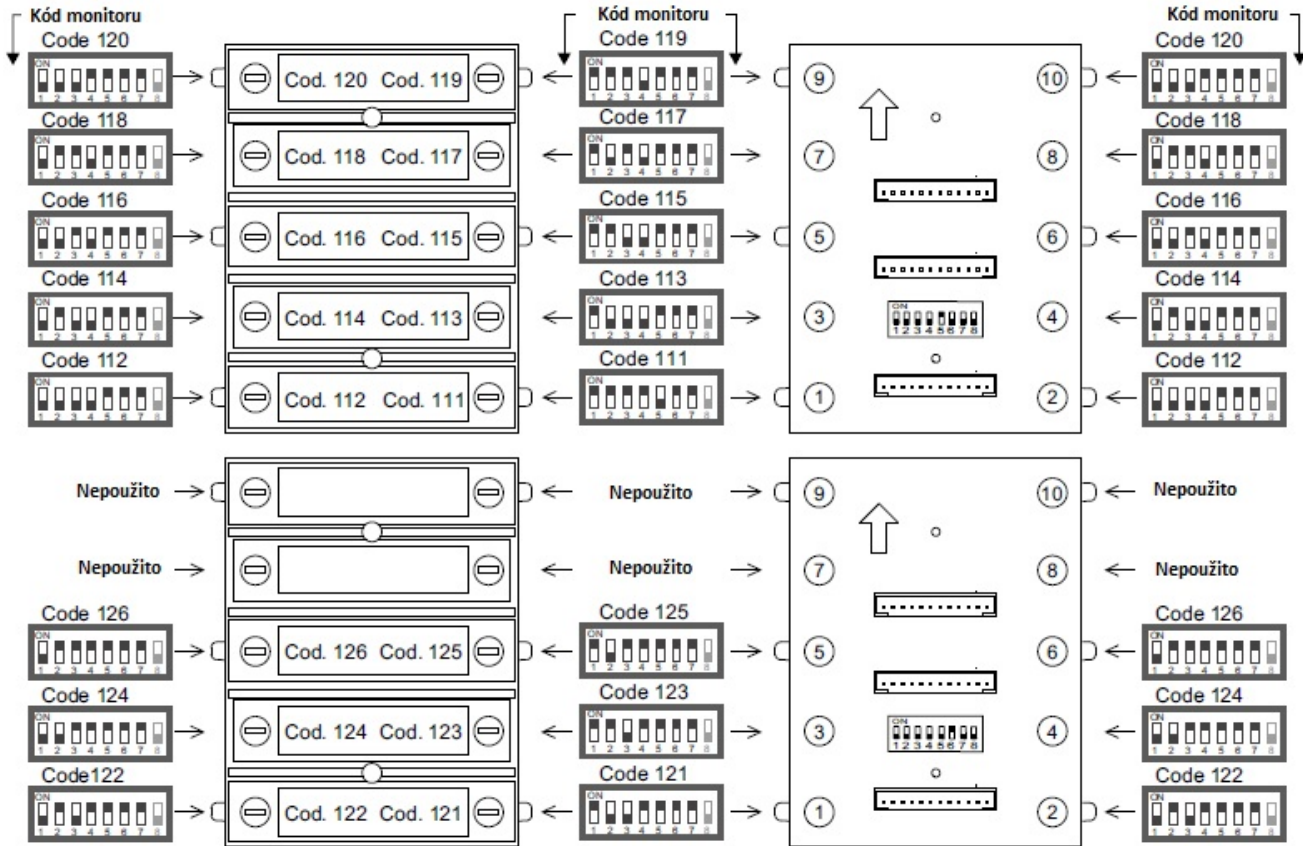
Kód monitoru
Code 120
ON 1 2 3 4 5 6 7 8
Cod. 120 Cod. 119
Kód monitoru
Code 119
ON 1 2 3 4 5 6 7 8
9
10
Kód monitoru
Code 120
ON 1 2 3 4 5 6 7 8

Code 118
Cod. 118 Cod. 117
Code 117
7
8
Code 118

Code 116
Cod. 116 Cod. 115
Code 115
5
6
Code 116

Code 114
Cod. 114 Cod. 113
Code 113
3
ON 1 2 3 4 5 6 7 8
4
Code 114

Code 112
Cod. 112 Cod. 111
Code 111
1
2
Code 112

Nepoužito
Nepoužito
9
10
Nepoužito

Nepoužito
Nepoužito
7
8
Nepoužito

Code 126
Cod. 126 Cod. 125
Code 125
5
6
Code 126

Code 124
Cod. 124 Cod. 123
Code 123
3
ON 1 2 3 4 5 6 7 8
4
Code 124

Code122
Cod. 122 Cod. 121
Code 121
1
2
Code 122